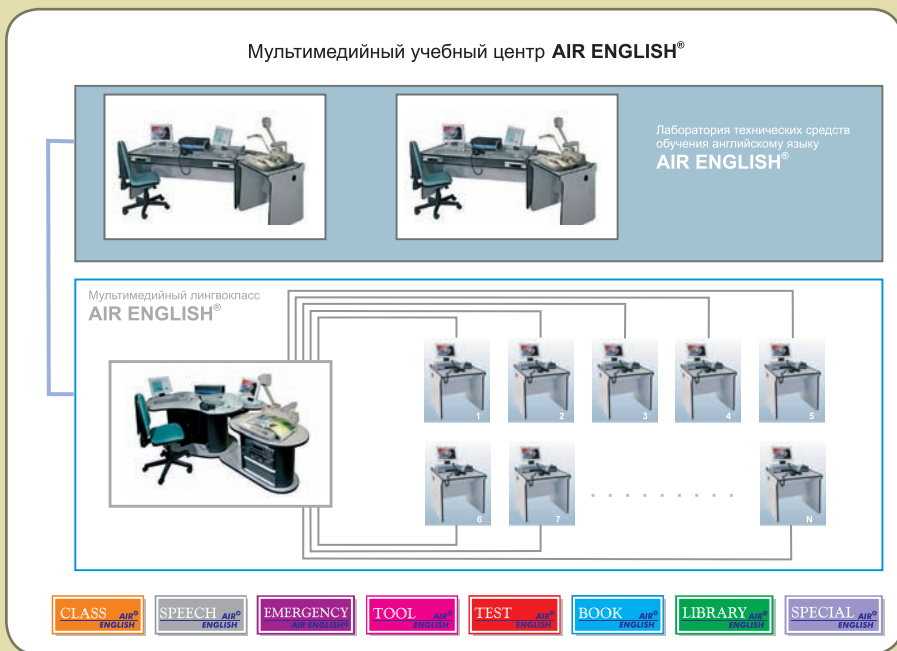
Мультимедийный учебный центр AIR ENGLISH®

Лаборатория технических средств обучения английскому языку AIR ENGLISH®

Мультимедийный лингвокласс AIR ENGLISH®

1

2

3

4

5

6

7

N

CLASS AIR® ENGLISH

SPEECH AIR® ENGLISH

EMERGENCY AIR ENGLISH®

TOOL AIR® ENGLISH

TEST AIR® ENGLISH

BOOK AIR® ENGLISH

LIBRARY AIR® ENGLISH

SPECIAL AIR® ENGLISH